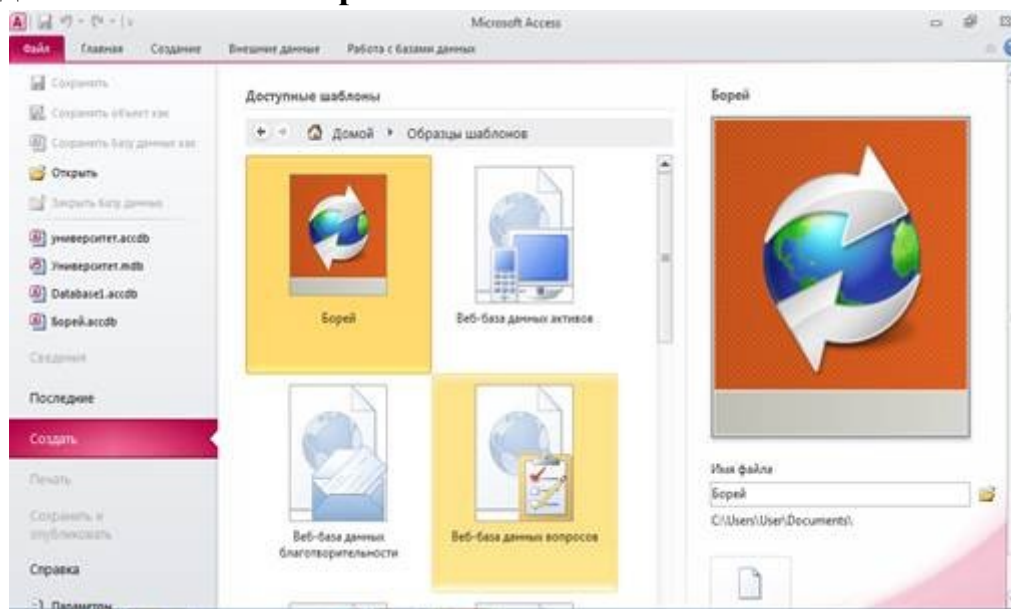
Microsoft Access

Файл Главная Создание Внешние данные Работа с базами данных

Сохранить
Сохранить объект как
Сохранить базу данных как
Открыть
Закрыть базу данных
университет.accdb
Университет.mdb
Database1.accdb
Борей.accdb
Сведения
Последние
Создать
Печать
Сохранить и опубликовать
Справка
Параметры

Доступные шаблоны

Домой ▸ Образцы шаблонов

Борей
Веб-база данных активов
Веб-база данных благотворительности
Веб-база данных вопросов

Борей

Имя файла
Борей
C:\Users\User\Documents\